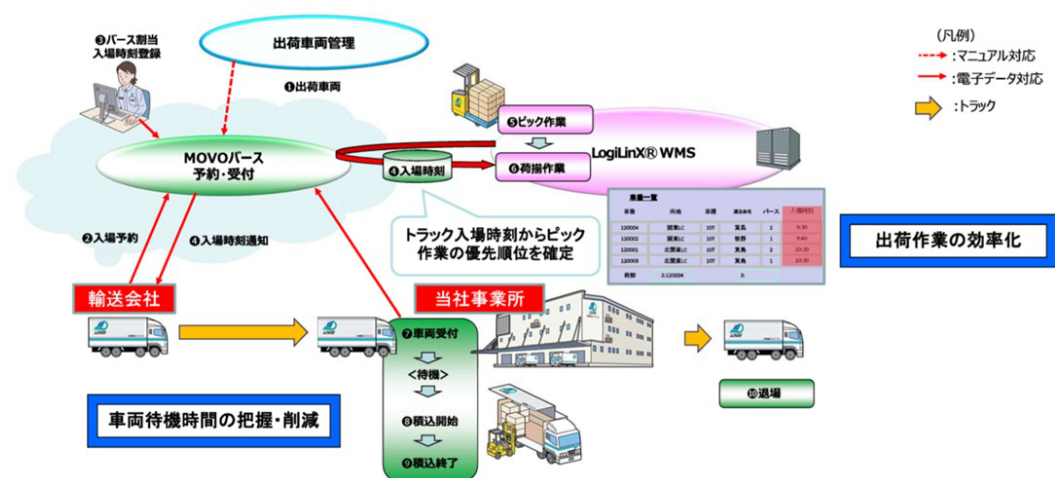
❸バース割当
入場時刻登録

出荷車両管理

（凡例）
：マニュアル対応
：電子データ対応
：トラック

❶出荷車両

❺ピック作業

MOVOバース
予約・受付

❹入場時刻

❻荷揃作業

LogiLinX® WMS

車番一覧

| 車番 | 行先 | 車種 | 運送会社 | バース | 入場時刻 |
|---|---|---|---|---|---|
| 120004 | 関東LC | 10T | 箕島 | 2 | 9:30 |
| 120002 | 関東LC | 10T | 牧野 | 1 | 9:40 |
| 120001 | 北関東LC | 10T | 箕島 | 1 | 10:20 |
| 120003 | 北関東LC | 10T | 箕島 | 2 | 10:30 |
| 前部 | 2:120004 | | | | |

❷入場予約

❹入場時刻通知

トラック入場時刻からピック作業の優先順位を確定

出荷作業の効率化

輸送会社

当社事業所

❼車両受付

＜待機＞

❽積込開始

❾積込終了

❿退場

車両待機時間の把握・削減